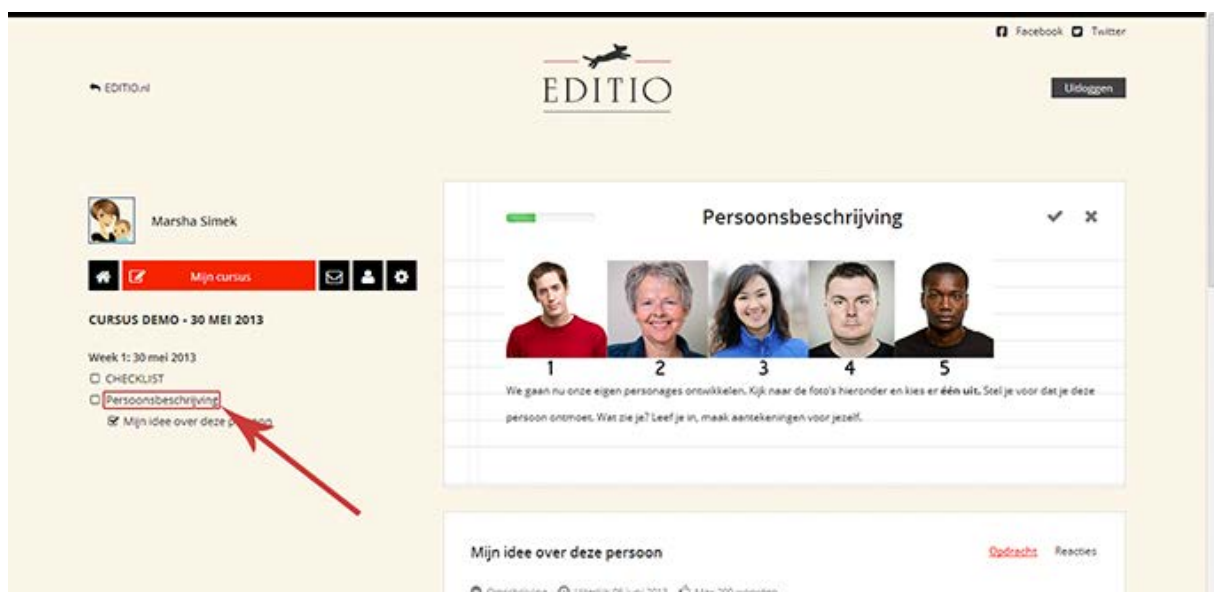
Facebook Twitter

EDITIO.nl

EDITIO

Uitloggen

Marsha Simek

Mijn cursus

CURSUS DEMO - 30 MEI 2013

Week 1: 30 mei 2013

CHECKLIST

Persoonsbeschrijving

Mijn idee over deze p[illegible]

Persoonsbeschrijving

1 2 3 4 5

We gaan nu onze eigen personages ontwikkelen. Kijk naar de foto's hieronder en kies er **één uit.** Stel je voor dat je deze persoon ontmoet. Wat zie je? Leef je in, maak aantekeningen voor jezelf.

Mijn idee over deze persoon

Opdracht Reacties

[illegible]